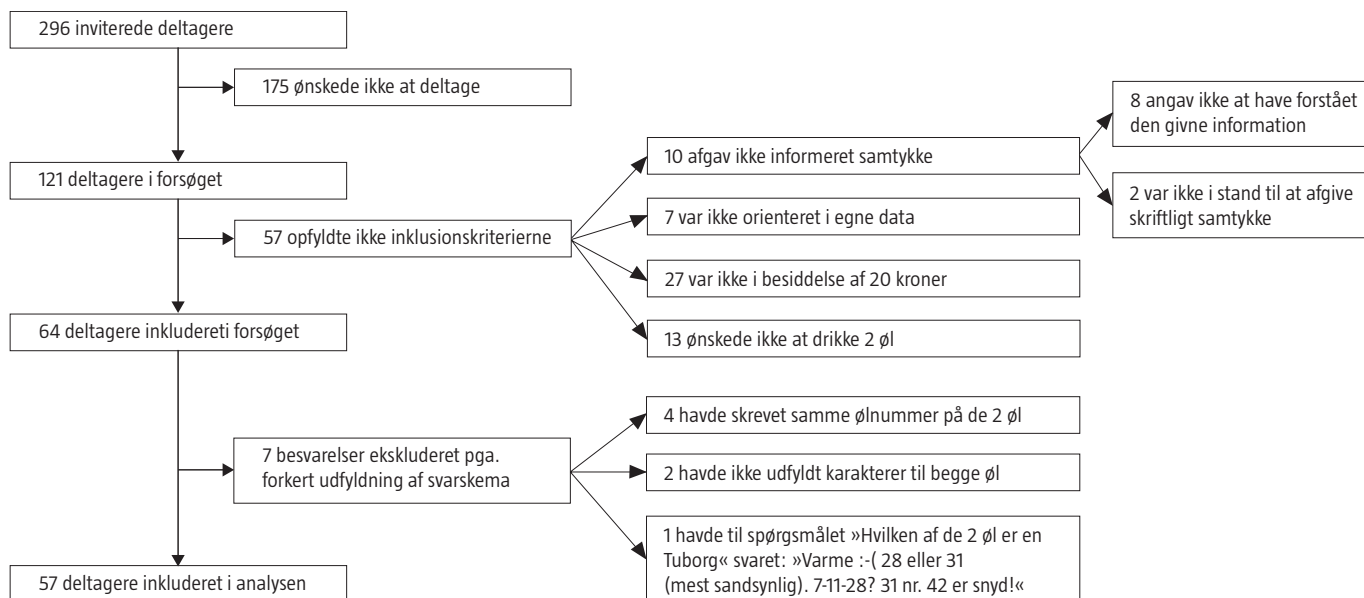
296 inviterede deltagere

175 ønskede ikke at deltage

121 deltagere i forsøget

57 opfyldte ikke inklusionskriterierne

10 afgav ikke informeret samtykke

8 angav ikke at have forstået den givne information

2 var ikke i stand til at afgive skriftligt samtykke

7 var ikke orienteret i egne data

27 var ikke i besiddelse af 20 kroner

13 ønskede ikke at drikke 2 øl

64 deltagere inkludereti forsøget

7 besvarelser ekskluderet pga. forkert udfyldning af svarskema

4 havde skrevet samme ølnummer på de 2 øl

2 havde ikke udfyldt karakterer til begge øl

1 havde til spørgsmålet »Hvilken af de 2 øl er en Tuborg« svaret: »Varme :-( 28 eller 31 (mest sandsynlig). 7-11-28? 31 nr. 42 er snyd!«

57 deltagere inkluderet i analysen